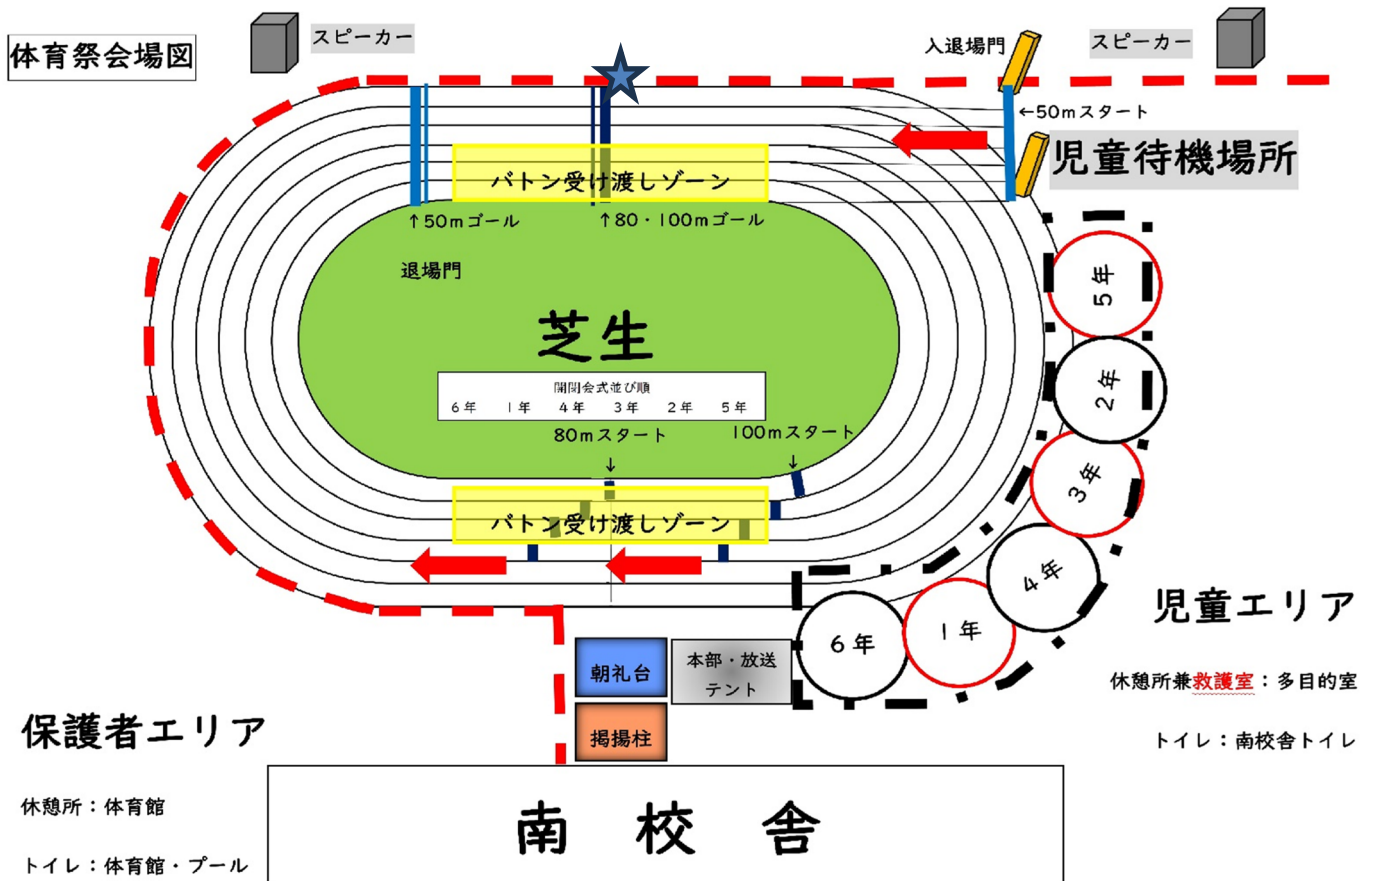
体育祭会場図

スピーカー

入退場門

スピーカー

←50mスタート

児童待機場所

バトン受け渡しゾーン

↑50mゴール

↑80・100mゴール

退場門

5年

芝生

2年

開閉会式並び順

6年　1年　4年　3年　2年　5年

80mスタート

100mスタート

3年

バトン受け渡しゾーン

4年

6年

1年

児童エリア

朝礼台

本部・放送テント

休憩所兼救護室：多目的室

保護者エリア

掲揚柱

トイレ：南校舎トイレ

休憩所：体育館

南　校　舎

トイレ：体育館・プール